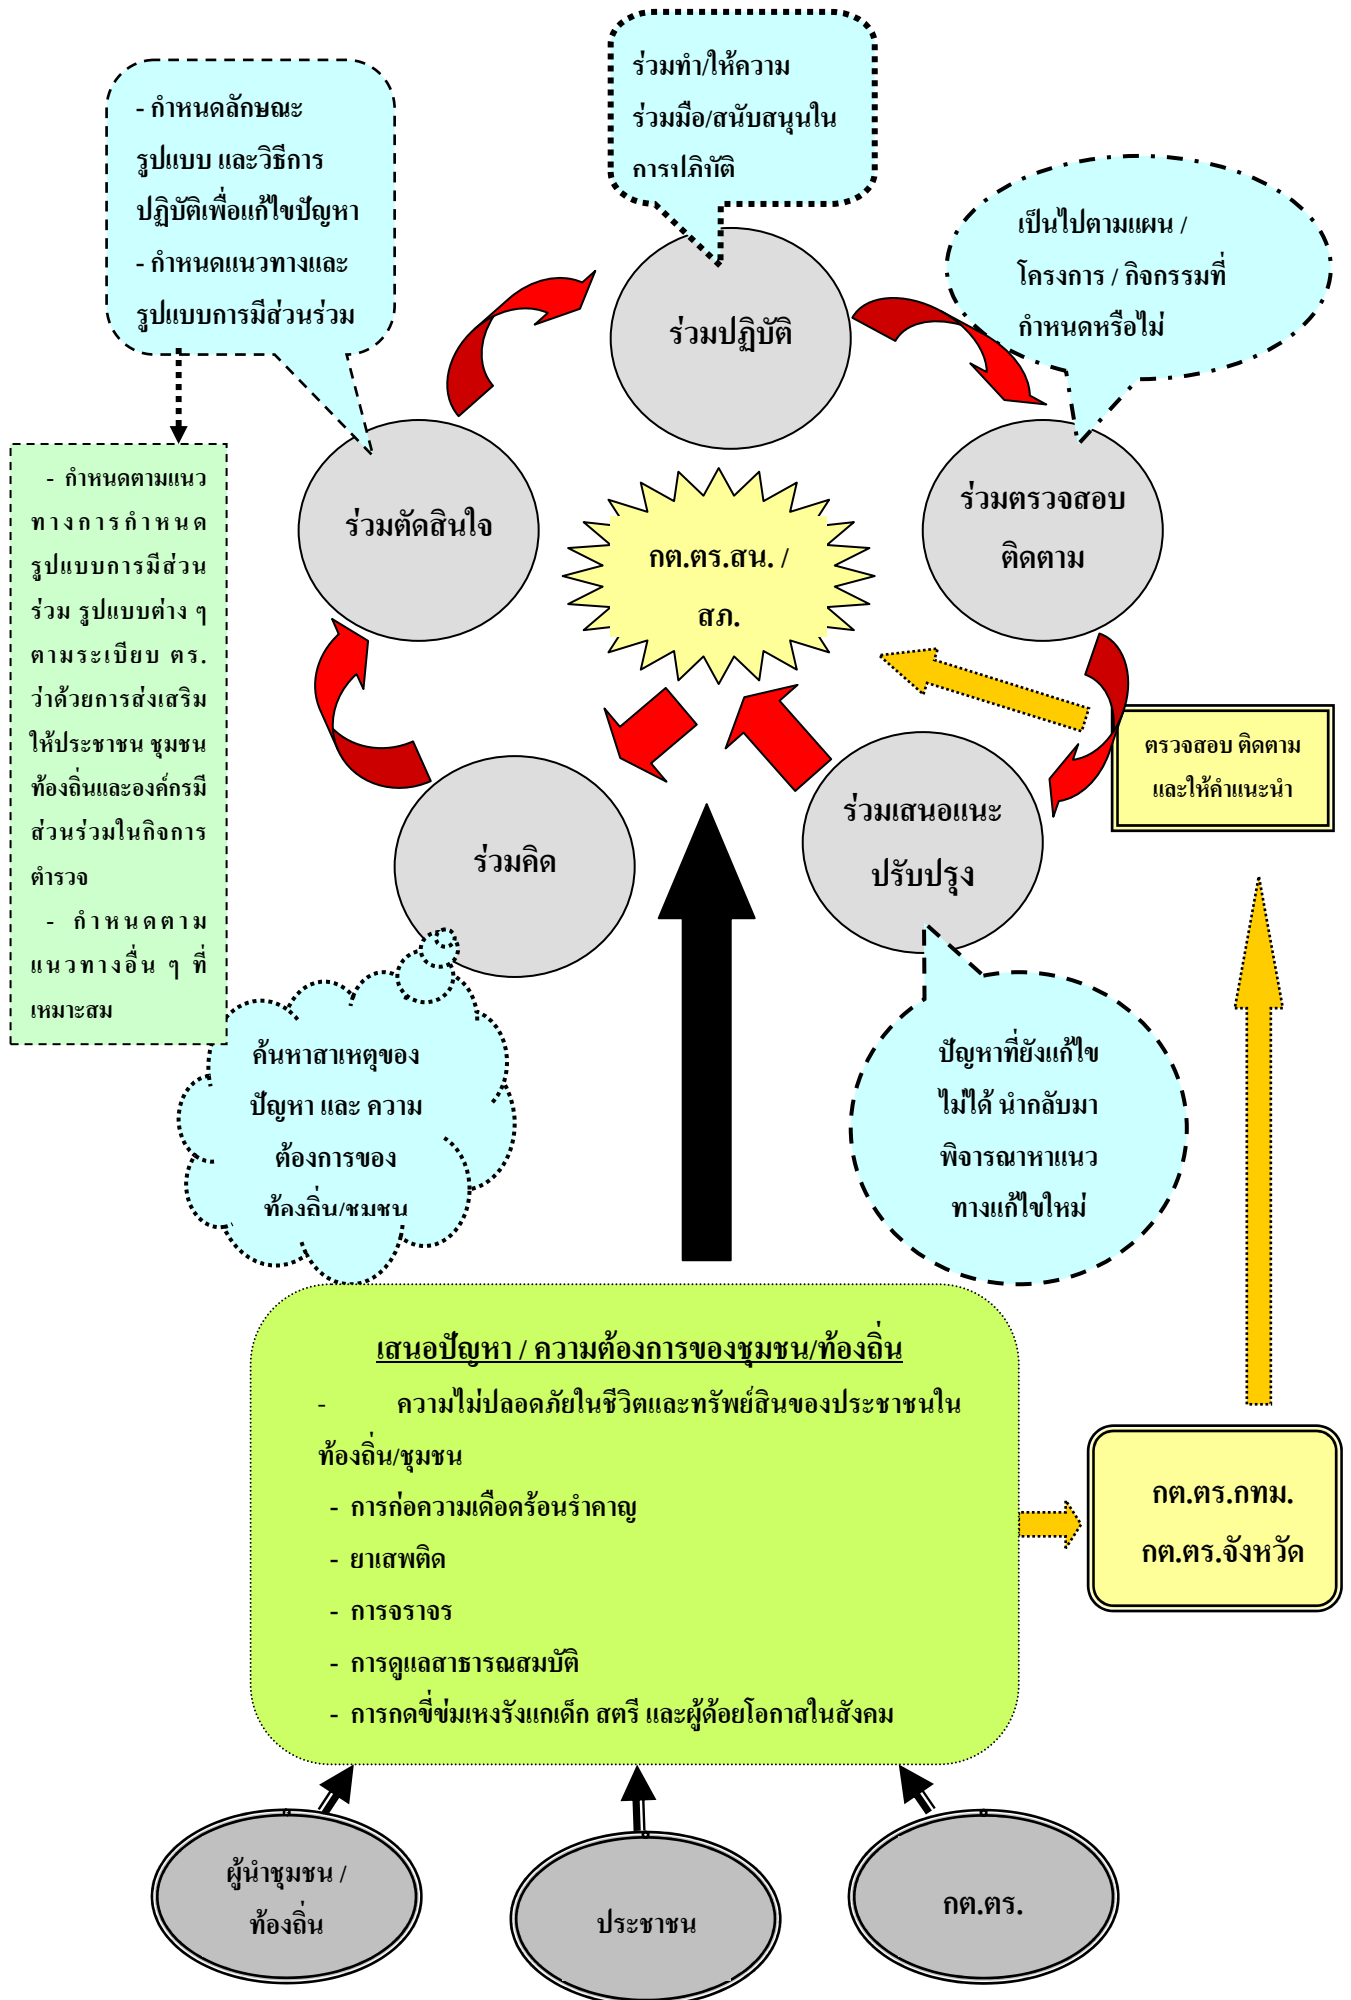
- กำหนดลักษณะ รูปแบบ และวิธีการ ปฏิบัติเพื่อแก้ไขปัญหา
- กำหนดแนวทางและ รูปแบบการมีส่วนร่วม

ร่วมทำ/ให้ความ ร่วมมือ/สนับสนุนใน การปฏิบัติ

เป็นไปตามแผน / โครงการ / กิจกรรมที่ กำหนดหรือไม่

ร่วมปฏิบัติ

ร่วมตัดสินใจ

ร่วมตรวจสอบ ติดตาม

กต.ตร.สน. / สภ.

- กำหนดตามแนวทางการกำหนดรูปแบบการมีส่วนร่วม รูปแบบต่าง ๆ ตามระเบียบ ตร. ว่าด้วยการส่งเสริมให้ประชาชน ชุมชน ท้องถิ่นและองค์กรมีส่วนร่วมในกิจการตำรวจ
- กำหนดตามแนวทางอื่น ๆ ที่เหมาะสม

ร่วมคิด

ร่วมเสนอแนะ ปรับปรุง

ตรวจสอบ ติดตาม และให้คำแนะนำ

ค้นหาสาเหตุของ ปัญหา และ ความ ต้องการของ ท้องถิ่น/ชุมชน

ปัญหาที่ยังแก้ไข ไม่ได้ นำกลับมา พิจารณาหาแนว ทางแก้ไขใหม่

เสนอปัญหา / ความต้องการของชุมชน/ท้องถิ่น
- ความไม่ปลอดภัยในชีวิตและทรัพย์สินของประชาชนในท้องถิ่น/ชุมชน
- การก่อความเดือดร้อนรำคาญ
- ยาเสพติด
- การจราจร
- การดูแลสาธารณสมบัติ
- การกดขี่ข่มเหงรังแกเด็ก สตรี และผู้ด้อยโอกาสในสังคม

กต.ตร.กทม.
กต.ตร.จังหวัด

ผู้นำชุมชน / ท้องถิ่น

ประชาชน

กต.ตร.